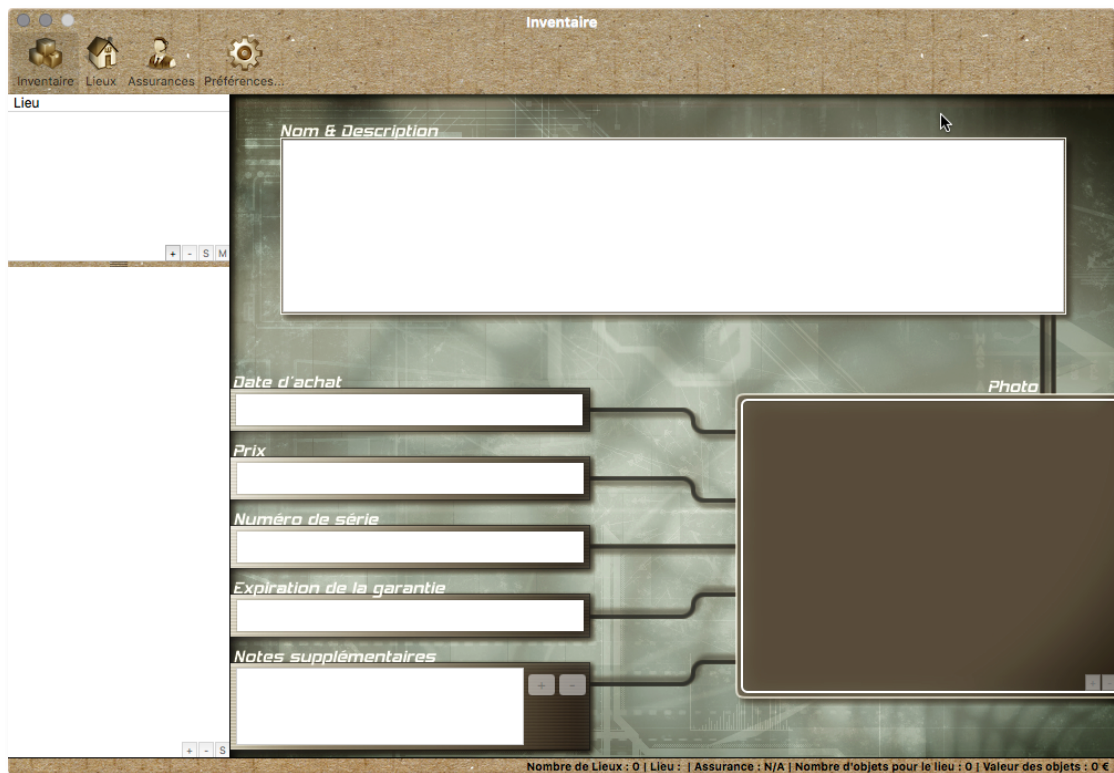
Inventaire

Inventaire Lieux Assurances Préférences...

Lieu

+ - S M

+ - S

Nom & Description

Date d'achat

Prix

Numéro de série

Expiration de la garantie

Notes supplémentaires

+ -

Photo

Nombre de Lieux : 0 | Lieu : | Assurance : N/A | Nombre d'objets pour le lieu : 0 | Valeur des objets : 0 €